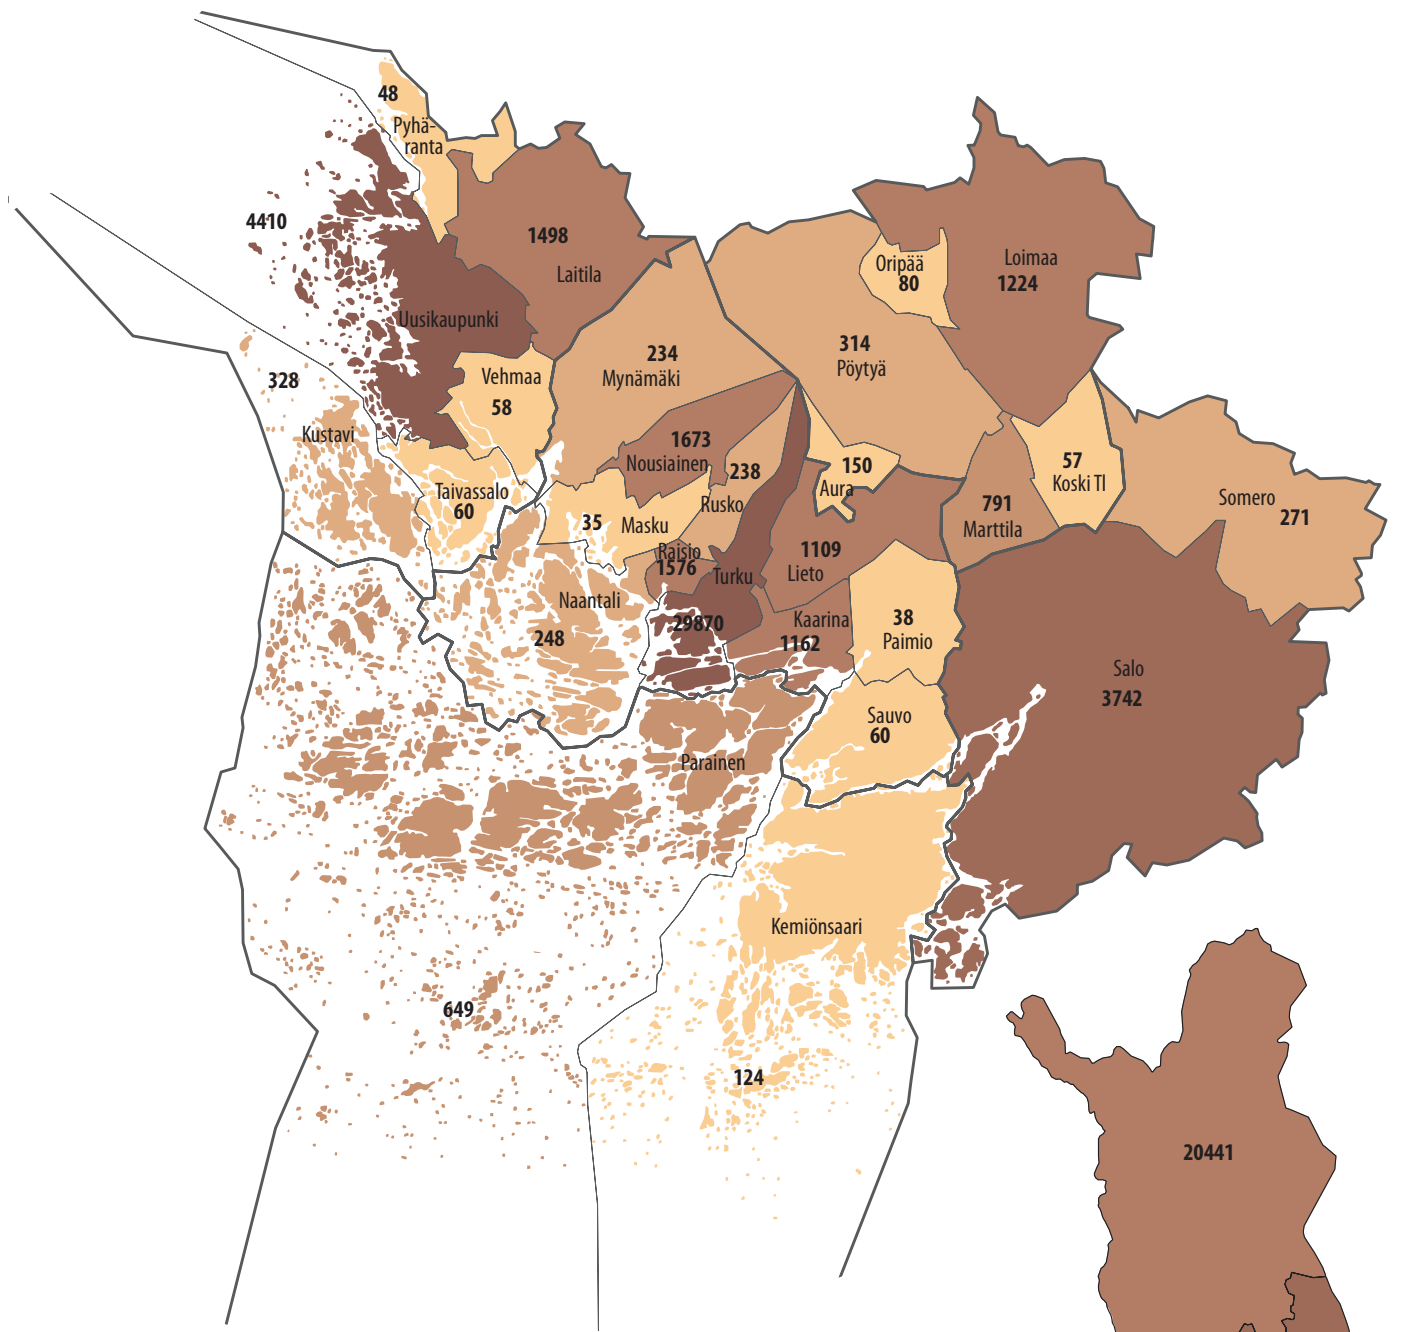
48
Pyhä-
ranta
4410
1498
Laitila
Uusikaupunki
Oripää
80
Loimaa
1224
314
Pöytyä
234
Mynämäki
328
Vehmaa
58
Kustavi
1673
Nousiainen
238
150
Aura
57
Koski Tl
Somero
271
Taivassalo
60
35
Masku
Rusko
791
Marttila
1109
Lieto
Raisio
1576
Turku
Naantali
248
29870
38
Paimio
Kaarina
1162
Salo
3742
Sauvo
60
Parainen
Kemiönsaari
649
124
20441